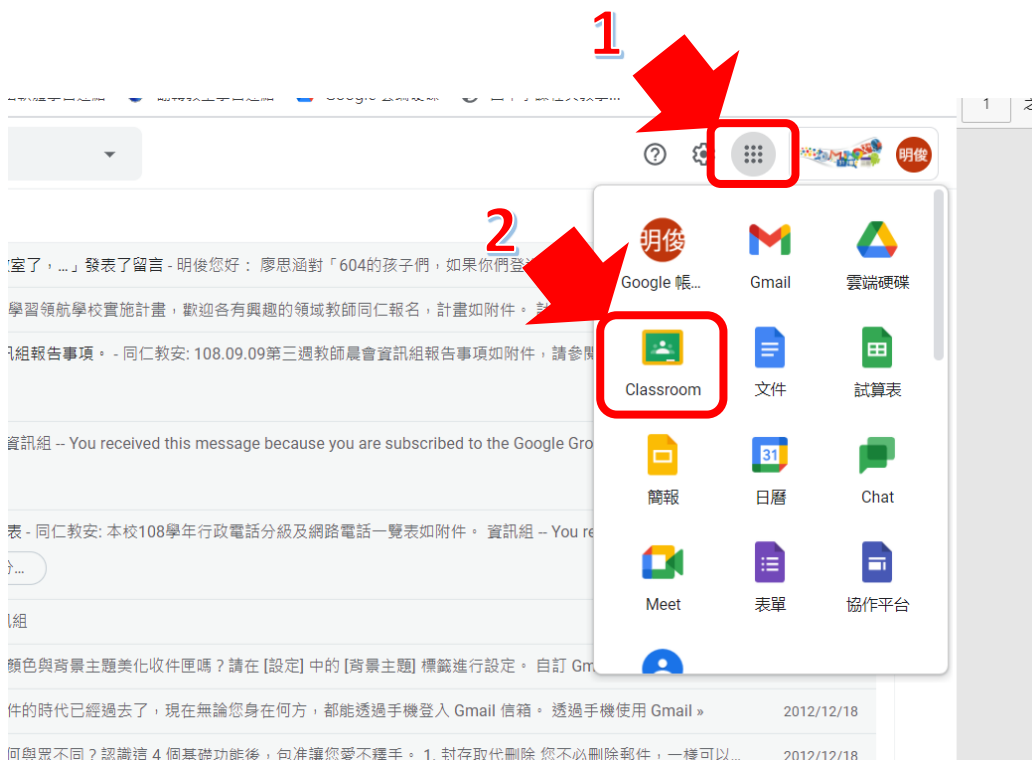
1

2

1

室了，...」發表了留言 - 明俊您好： 廖思涵對「604的孩子們，如果你們登

學習領航學校實施計畫，歡迎各有興趣的領域教師同仁報名，計畫如附件。

訊報告事項。 - 同仁教安: 108.09.09第三週教師晨會資訊組報告事項如附件，請參閱

資訊組 -- You received this message because you are subscribed to the Google Gro

表 - 同仁教安: 本校108學年行政電話分級及網路電話一覽表如附件。 資訊組 -- You re

訊組

顏色與背景主題美化收件匣嗎？請在 [設定] 中的 [背景主題] 標籤進行設定。 自訂 Gm

件的時代已經過去了，現在無論您身在何方，都能透過手機登入 Gmail 信箱。 透過手機使用 Gmail »
2012/12/18

2012/12/18

明俊

明俊
Google 帳...

Gmail

雲端硬碟

Classroom

文件

試算表

簡報

31
日曆

Chat

Meet

表單

協作平台